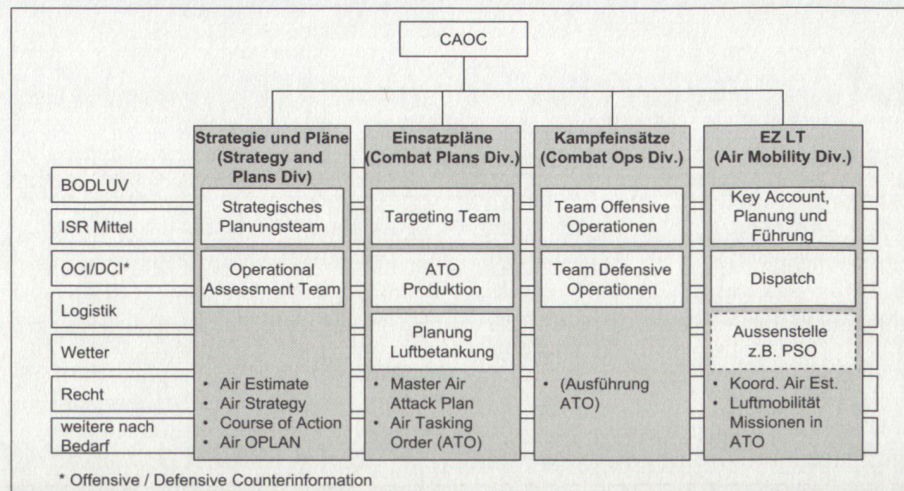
CAOC

BODLUV
ISR Mittel
OCI/DCI*
Logistik
Wetter
Recht
weitere nach Bedarf

**Strategie und Pläne (Strategy and Plans Div)**

Strategisches Planungsteam

Operational Assessment Team

- Air Estimate
- Air Strategy
- Course of Action
- Air OPLAN

**Einsatzpläne (Combat Plans Div.)**

Targeting Team

ATO Produktion

Planung Luftbetankung

- Master Air Attack Plan
- Air Tasking Order (ATO)

**Kampfeinsätze (Combat Ops Div.)**

Team Offensive Operationen

Team Defensive Operationen

- (Ausführung ATO)

**EZ LT (Air Mobility Div.)**

Key Account, Planung und Führung

Dispatch

Aussenstelle z.B. PSO

- Koord. Air Est.
- Luftmobilität Missionen in ATO

* Offensive / Defensive Counterinformation